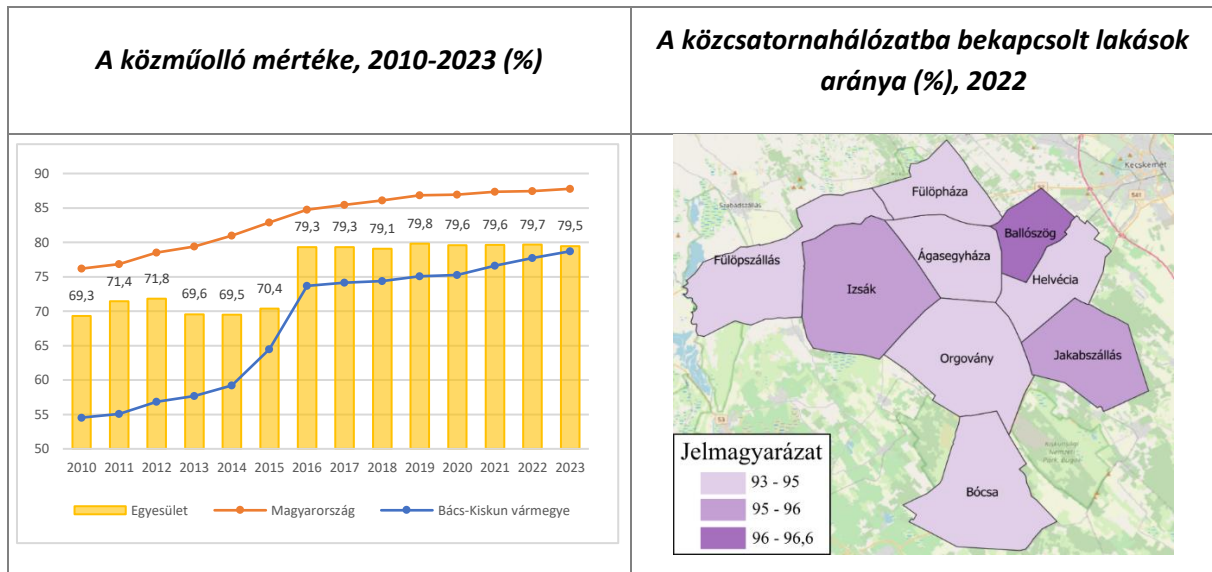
| A közműolló mértéke, 2010-2023 (%) | A közcsatornahálózatba bekapcsolt lakások aránya (%), 2022 |
|---|---|
| 90, 85, 80, 75, 70, 65, 60, 55, 50; 69,3; 71,4; 71,8; 69,6; 69,5; 70,4; 79,3; 79,3; 79,1; 79,8; 79,6; 79,6; 79,7; 79,5; 2010 2011 2012 2013 2014 2015 2016 2017 2018 2019 2020 2021 2022 2023; Egyesület; Magyarország; Bács-Kiskun vármegye | Kecskemét; Szabadszállás; Fülöpháza; Ballószög; Fülöpszállás; Ágasegyháza; Helvécia; Izsák; Orgovány; Jakabszállás; Jelmagyarázat; 93 - 95; 95 - 96; 96 - 96,6; Bócsa |